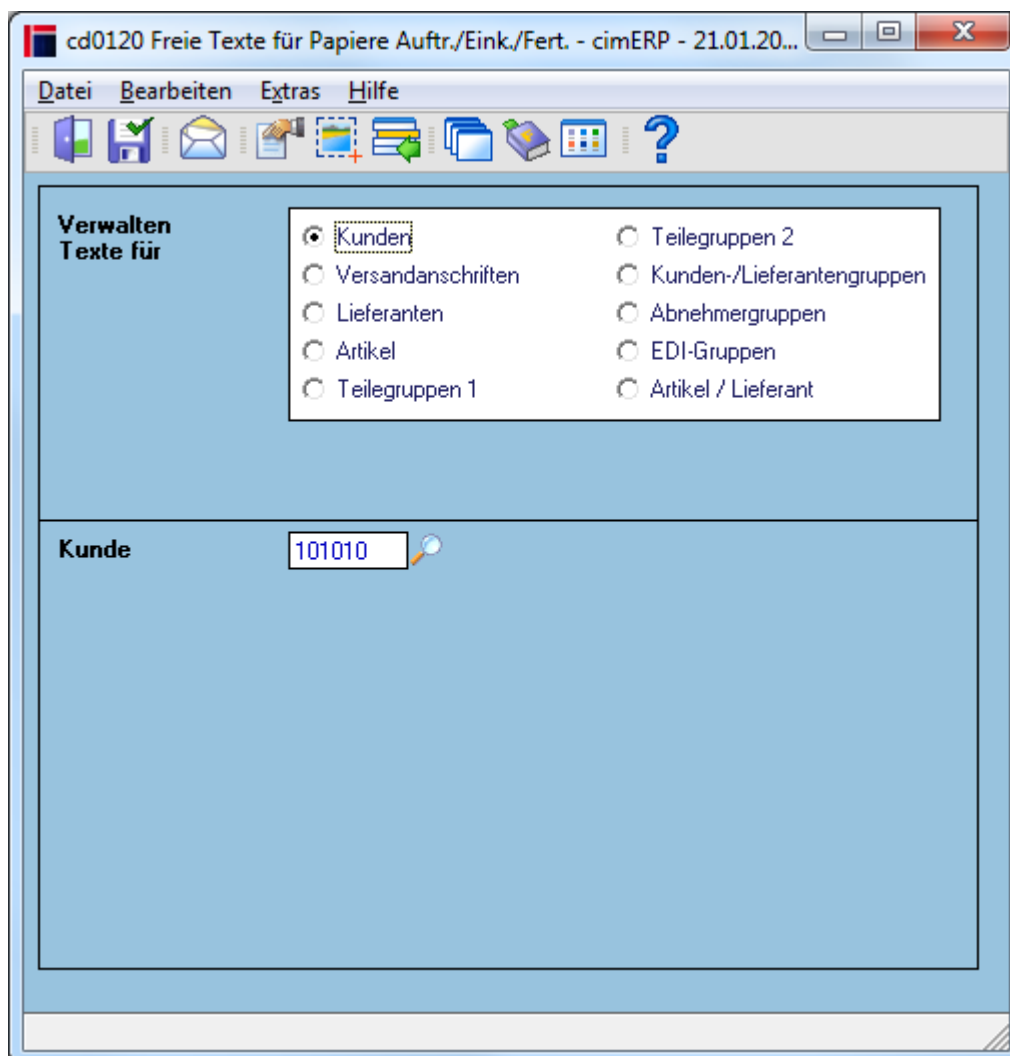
cd0120 Freie Texte für Papiere Auftr./Eink./Fert. - cimERP - 21.01.20...

Datei Bearbeiten Extras Hilfe

Verwalten Texte für

Kunden
Versandanschriften
Lieferanten
Artikel
Teilegruppen 1
Teilegruppen 2
Kunden-/Lieferantengruppen
Abnehmergruppen
EDI-Gruppen
Artikel / Lieferant

Kunde
101010